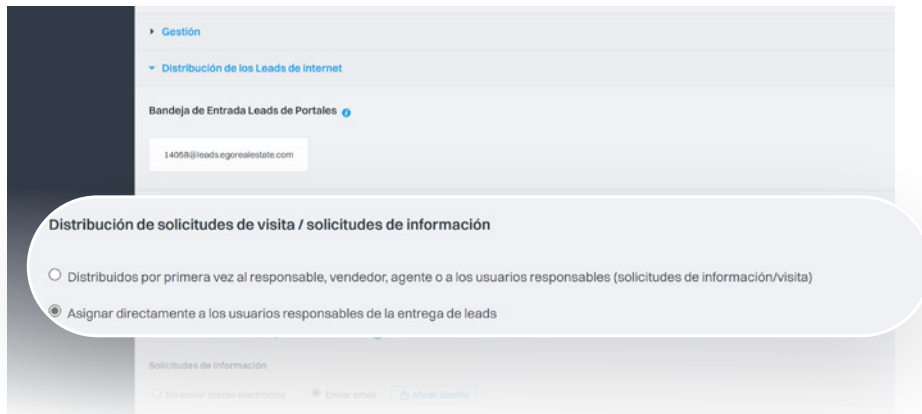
▸ Gestión

▾ Distribución de los Leads de internet

Bandeja de Entrada Leads de Portales

14058@leads.egorealestate.com

Distribución de solicitudes de visita / solicitudes de información

Distribuidos por primera vez al responsable, vendedor, agente o a los usuarios responsables (solicitudes de información/visita)

Asignar directamente a los usuarios responsables de la entrega de leads

Solicitudes de información

No enviar correo electrónico

Enviar email

Añadir plantilla